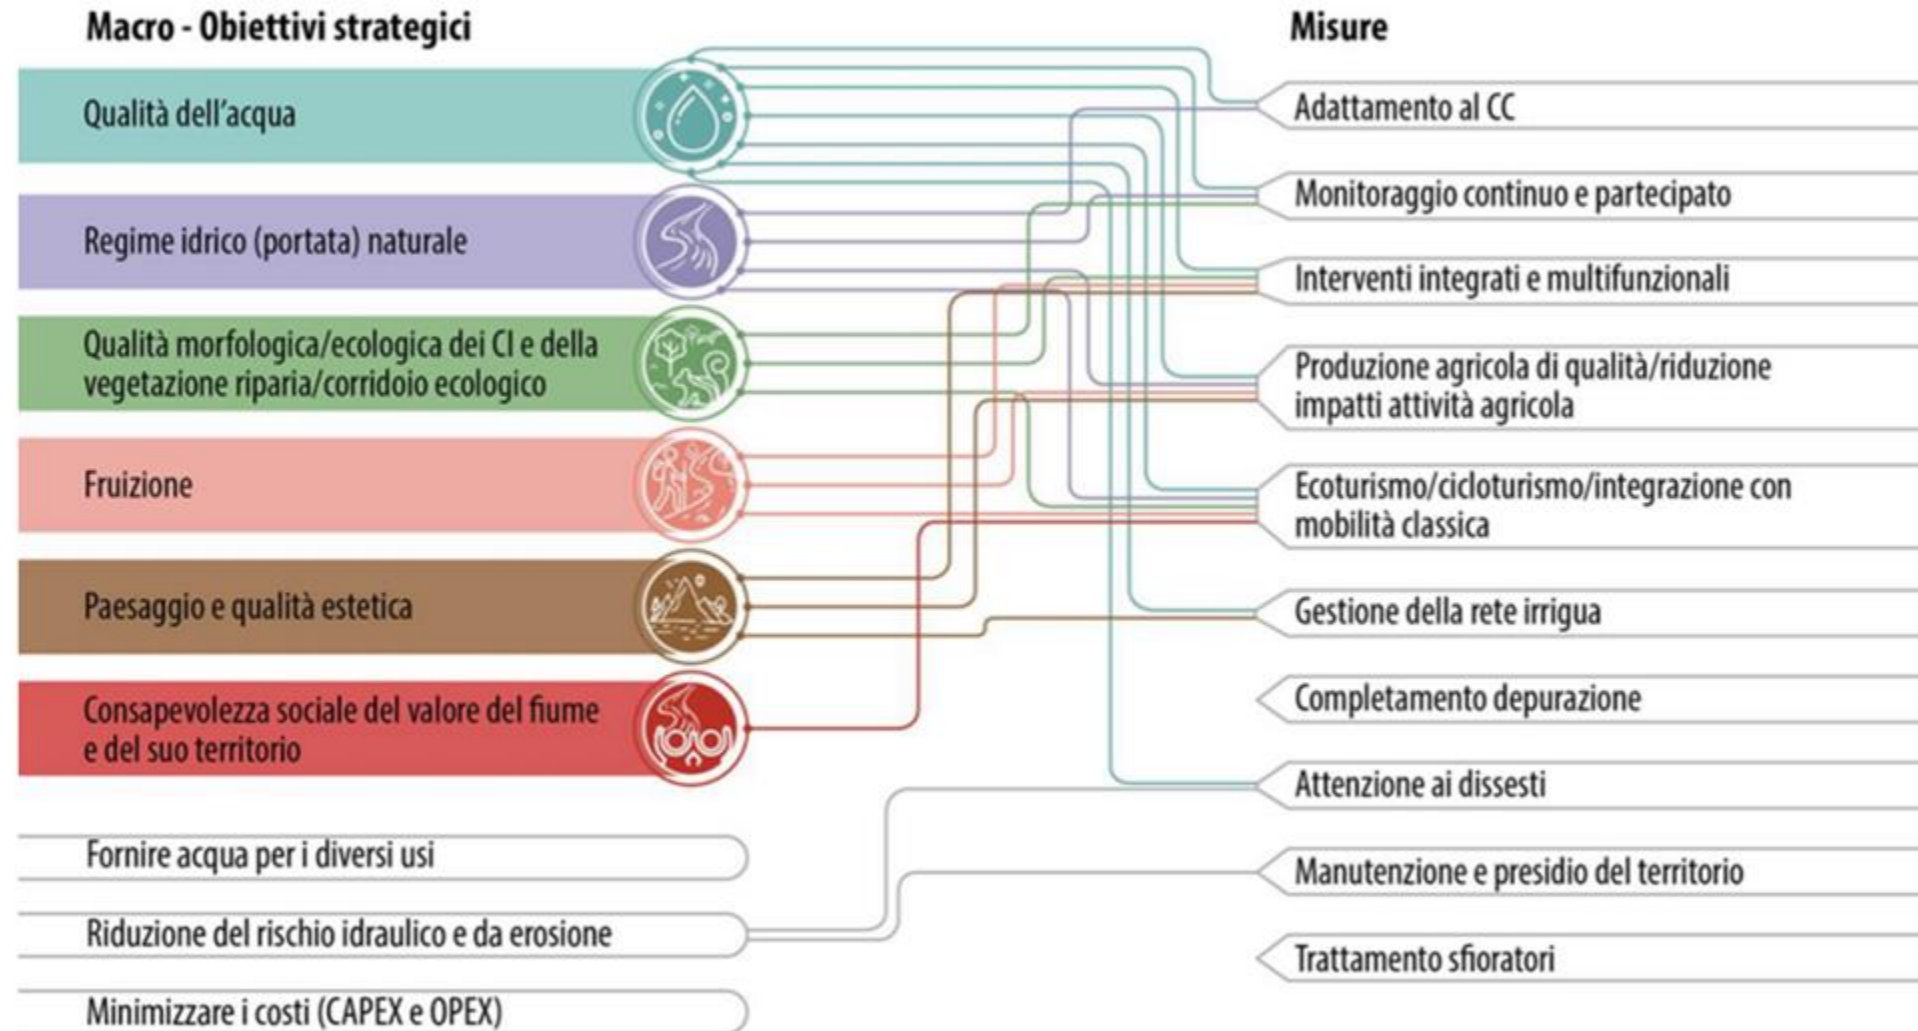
Macro - Obiettivi strategici

Qualità dell'acqua

Regime idrico (portata) naturale

Qualità morfologica/ecologica dei CI e della vegetazione riparia/corridoio ecologico

Fruizione

Paesaggio e qualità estetica

Consapevolezza sociale del valore del fiume e del suo territorio

Fornire acqua per i diversi usi

Riduzione del rischio idraulico e da erosione

Minimizzare i costi (CAPEX e OPEX)

Misure

Adattamento al CC

Monitoraggio continuo e partecipato

Interventi integrati e multifunzionali

Produzione agricola di qualità/riduzione impatti attività agricola

Ecoturismo/cicloturismo/integrazione con mobilità classica

Gestione della rete irrigua

Completamento depurazione

Attenzione ai dissesti

Manutenzione e presidio del territorio

Trattamento sfioratori